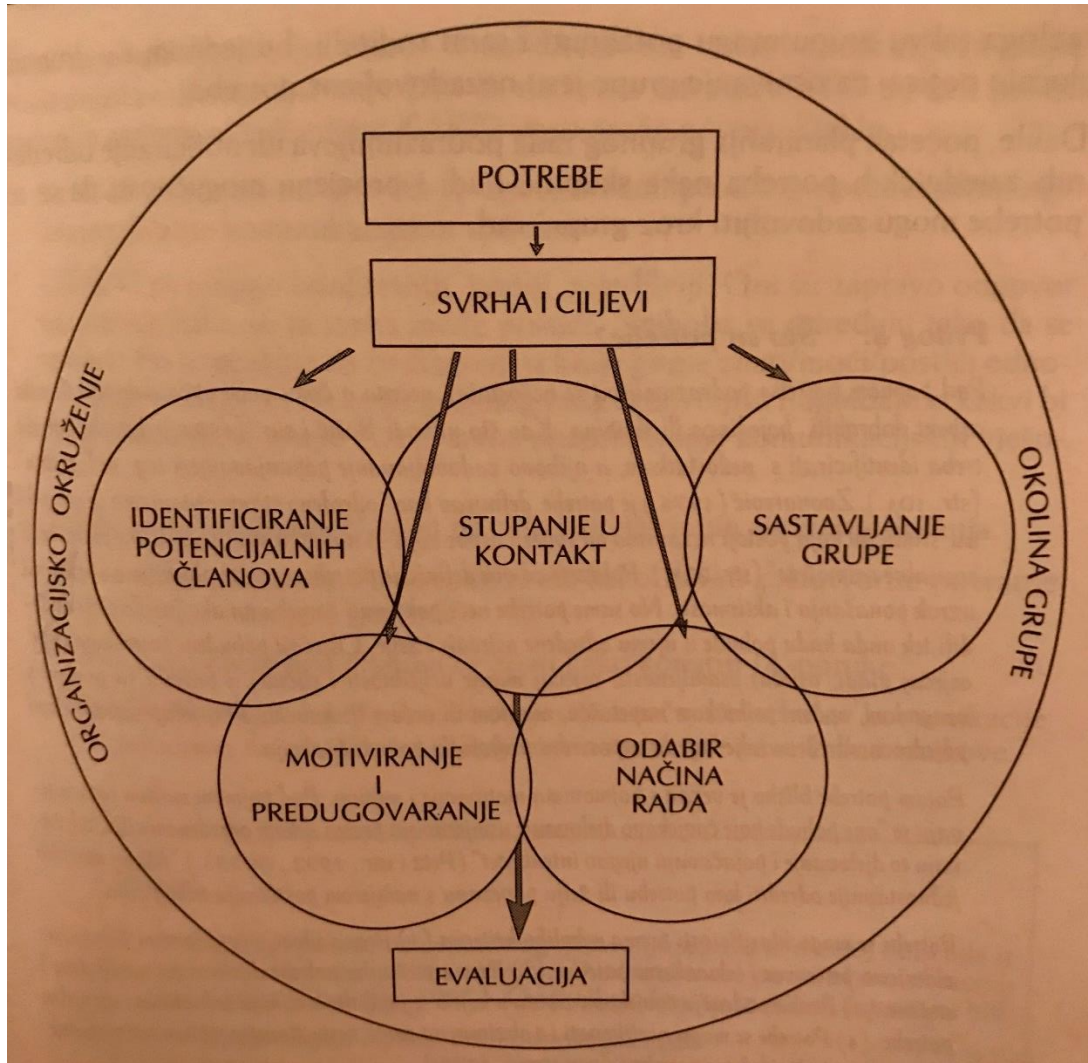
POTREBE

SVRHA I CILJEVI

ORGANIZACIJSKO OKRUŽENJE

OKOLINA GRUPE

IDENTIFICIRANJE POTENCIJALNIH ČLANOVA

STUPANJE U KONTAKT

SASTAVLJANJE GRUPE

MOTIVIRANJE I PREDUGOVARANJE

ODABIR NAČINA RADA

EVALUACIJA